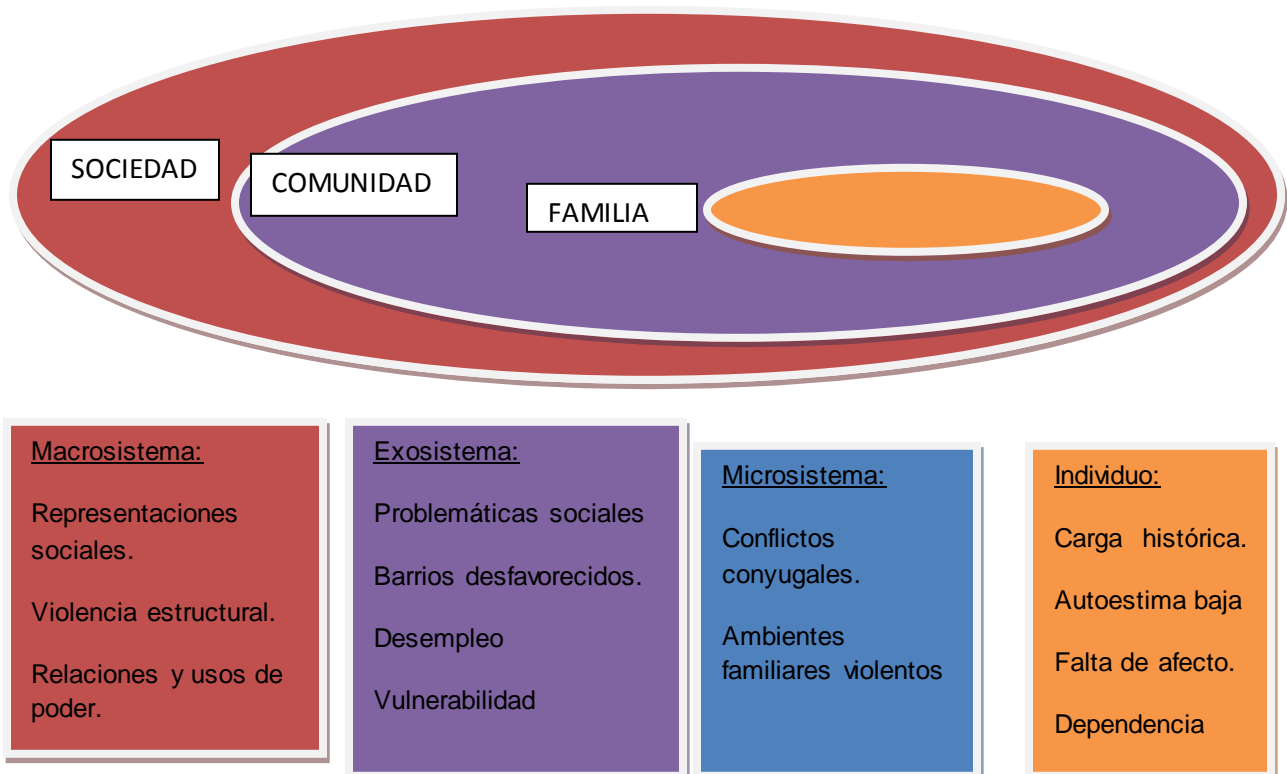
SOCIEDAD

COMUNIDAD

FAMILIA

Macrosistema:

Representaciones sociales.

Violencia estructural.

Relaciones y usos de poder.

Exosistema:

Problemáticas sociales

Barrios desfavorecidos.

Desempleo

Vulnerabilidad

Microsistema:

Conflictos conyugales.

Ambientes familiares violentos

Individuo:

Carga histórica.

Autoestima baja

Falta de afecto.

Dependencia